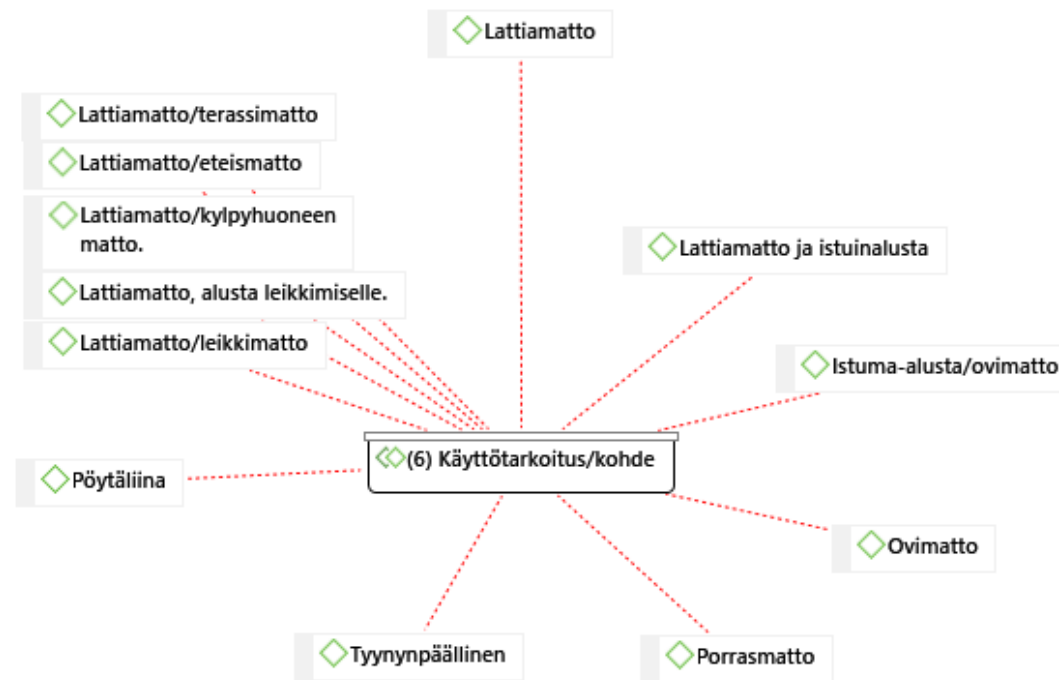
Lattiamatto

Lattiamatto/terassimatto

Lattiamatto/eteismatto

Lattiamatto/kylpyhuoneen matto.

Lattiamatto, alusta leikkimiselle.

Lattiamatto/leikkimatto

Lattiamatto ja istuinalusta

Istuma-alusta/ovimatto

(6) Käyttötarkoitus/kohde

Pöytäliina

Ovimatto

Tyynynpäällinen

Porrasmatto